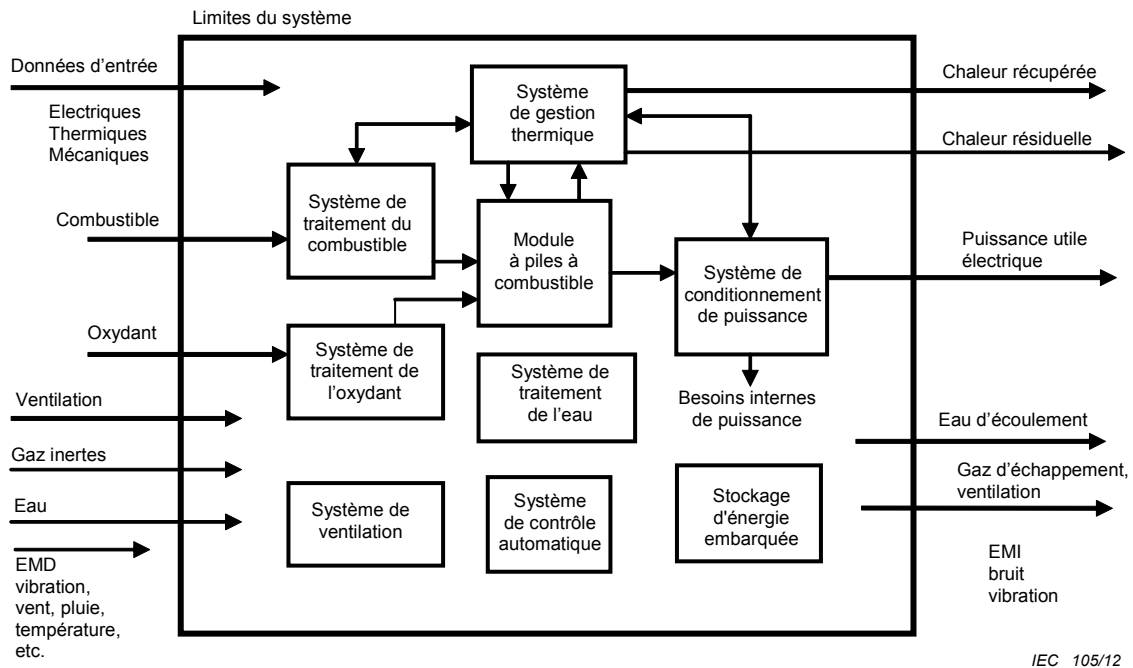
Limites du système

Données d'entrée

Electriques
Thermiques
Mécaniques

Combustible

Oxydant

Ventilation

Gaz inertes

Eau

EMD
vibration,
vent, pluie,
température,
etc.

Système de gestion thermique

Système de traitement du combustible

Module à piles à combustible

Système de conditionnement de puissance

Système de traitement de l'oxydant

Système de traitement de l'eau

Besoins internes de puissance

Système de ventilation

Système de contrôle automatique

Stockage d'énergie embarquée

Chaleur récupérée

Chaleur résiduelle

Puissance utile électrique

Eau d'écoulement

Gaz d'échappement, ventilation

EMI
bruit
vibration

IEC 105/12